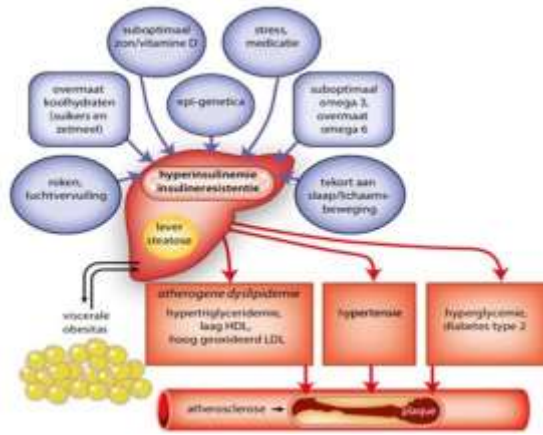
suboptimaal zon/vitamine D

stress, medicatie

overmaat koolhydraten (suikers en zetmeel)

epi-genetica

suboptimaal omega 3, overmaat omega 6

roken, luchtvervuiling

hyperinsulinemie insulineresistentie

tekort aan slaap/lichaamsbeweging

lever steatose

viscerale obesitas

atherogene dyslipidemie

hypertriglyceridemie, laag HDL, hoog geoxideerd LDL

hypertensie

hyperglycemie, diabetes type 2

atherosclerose

plaque